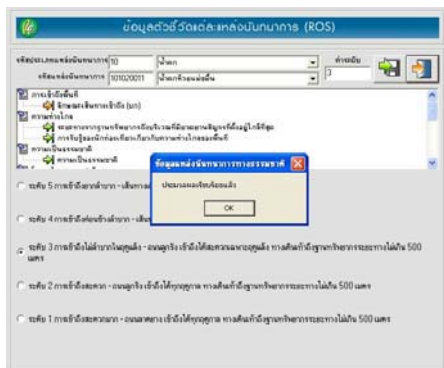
ข้อมูลตัวชี้วัดแต่ละแหล่งนันทนาการ (ROS)

รหัสประเภทแหล่งนันทนาการ 10 น้ำตก

รหัสแหล่งนันทนาการ 101020011 น้ำตกห้วยแม่ขมิ้น

ลำดับ 3

การเข้าถึงพื้นที่
ลักษณะเส้นทางเข้าถึง (นก)
ความห่างไกล
ระยะทางจากฐานทรัพยากรที่อยู่ใกล้ที่สุด
การเข้าถึงของนักท่องเที่ยวเทียบกับความห่างไกล
ความเป็นธรรมชาติ
ความเป็นธรรมชาติ

ข้อมูลแหล่งนันทนาการทางธรรมชาติ
ประมวลผลเรียบร้อยแล้ว
OK

ระดับ 5 การเข้าถึงยากลำบาก - เส้นทาง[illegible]

ระดับ 4 การเข้าถึงค่อนข้างลำบาก - เส้น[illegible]

ระดับ 3 การเข้าถึงไม่ลำบากในฤดูแล้ง - ถนนลูกรัง เข้าถึงได้สะดวกเฉพาะฤดูแล้ง ทางเดินเท้าถึงฐานทรัพยากรระยะทางไม่เกิน 500 เมตร

ระดับ 2 การเข้าถึงสะดวก - ถนนลูกรัง เข้าถึงได้ทุกฤดูกาล ทางเดินเท้าถึงฐานทรัพยากรระยะทางไม่เกิน 500 เมตร

ระดับ 1 การเข้าถึงสะดวกมาก - ถนนลาดยาง เข้าถึงได้ทุกฤดูกาล ทางเดินเท้าถึงฐานทรัพยากรระยะทางไม่เกิน 500 เมตร